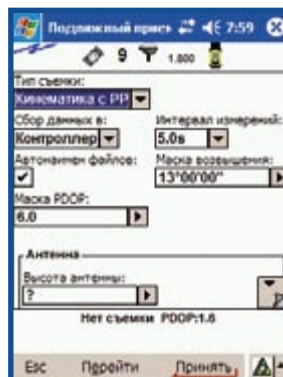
Подвижный прием 7:59
9 1.800
Тип съемки:
Кинематика с PP
Сбор данных в:
Контроллер
Интервал измерений:
5.0s
Автоименен файлов:
Маска возвышения:
13°00'00"
Маска PDOP:
6.0
Антенна
Высота антенны:
?
Нет съемки PDOP:1.6
Esc
Перейти
Принять